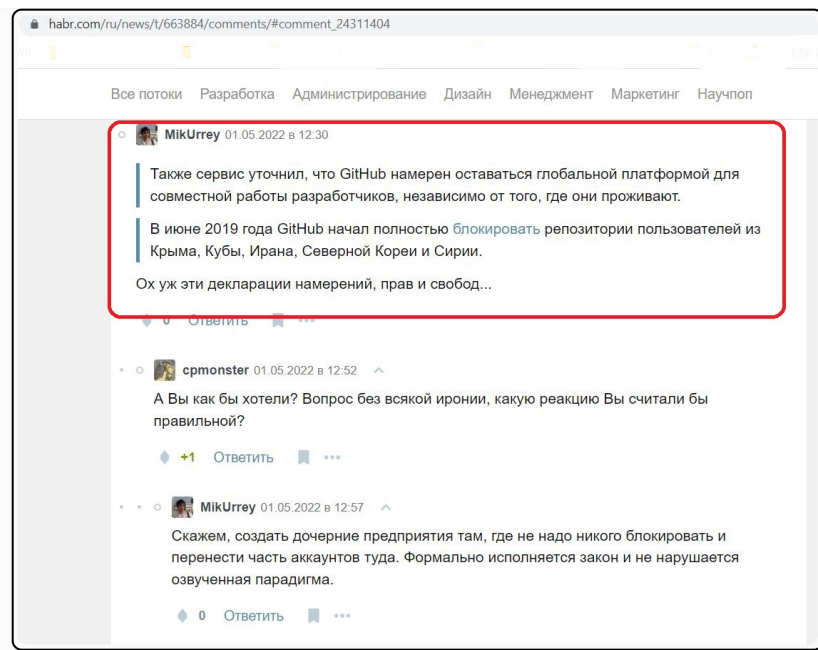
habr.com/ru/news/t/663884/comments/#comment_24311404

Все потоки Разработка Администрирование Дизайн Менеджмент Маркетинг Научпоп

MikUrrey 01.05.2022 в 12:30

Также сервис уточнил, что GitHub намерен оставаться глобальной платформой для совместной работы разработчиков, независимо от того, где они проживают.

В июне 2019 года GitHub начал полностью блокировать репозитории пользователей из Крыма, Кубы, Ирана, Северной Кореи и Сирии.

Ох уж эти декларации намерений, прав и свобод...

0 Ответить

cpmonster 01.05.2022 в 12:52

А Вы как бы хотели? Вопрос без всякой иронии, какую реакцию Вы считали бы правильной?

+1 Ответить

MikUrrey 01.05.2022 в 12:57

Скажем, создать дочерние предприятия там, где не надо никого блокировать и перенести часть аккаунтов туда. Формально исполняется закон и не нарушается озвученная парадигма.

0 Ответить